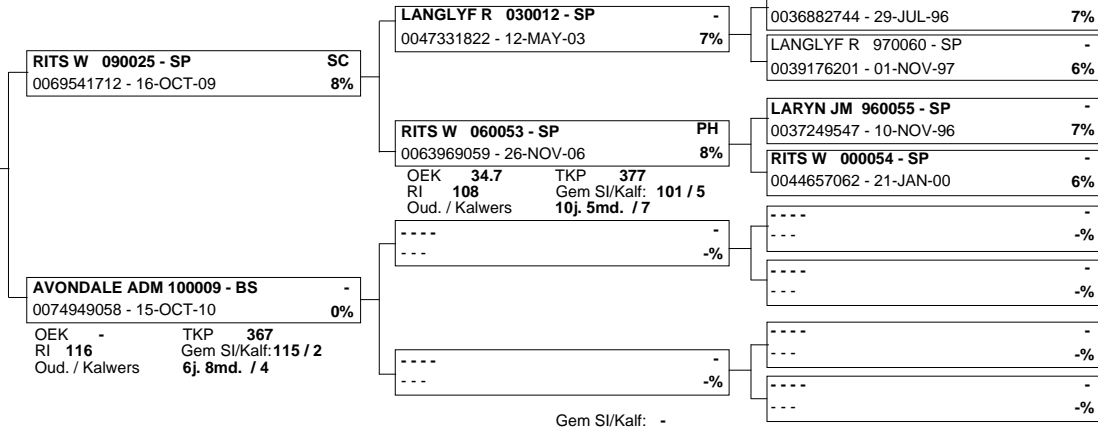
RITS W 090025 - SP SC
0069541712 - 16-OCT-09 8%

LANGLYF R 030012 - SP -
0047331822 - 12-MAY-03 7%

0036882744 - 29-JUL-96 7%

LANGLYF R 970060 - SP -
0039176201 - 01-NOV-97 6%

RITS W 060053 - SP PH
0063969059 - 26-NOV-06 8%

OEK 34.7 TKP 377
RI 108 Gem SI/Kalf: 101 / 5
Oud. / Kalwers 10j. 5md. / 7

LARYN JM 960055 - SP -
0037249547 - 10-NOV-96 7%

RITS W 000054 - SP -
0044657062 - 21-JAN-00 6%

AVONDALE ADM 100009 - BS -
0074949058 - 15-OCT-10 0%

OEK - TKP 367
RI 116 Gem SI/Kalf: 115 / 2
Oud. / Kalwers 6j. 8md. / 4

- - - - -
- - - -%

- - - - -
- - - -%

- - - - -
- - - -%

- - - - -
- - - -%

- - - - -
- - - -%

- - - - -
- - - -%

- - - - -
- - - -%

- - - - -
- - - -%

Gem SI/Kalf: -